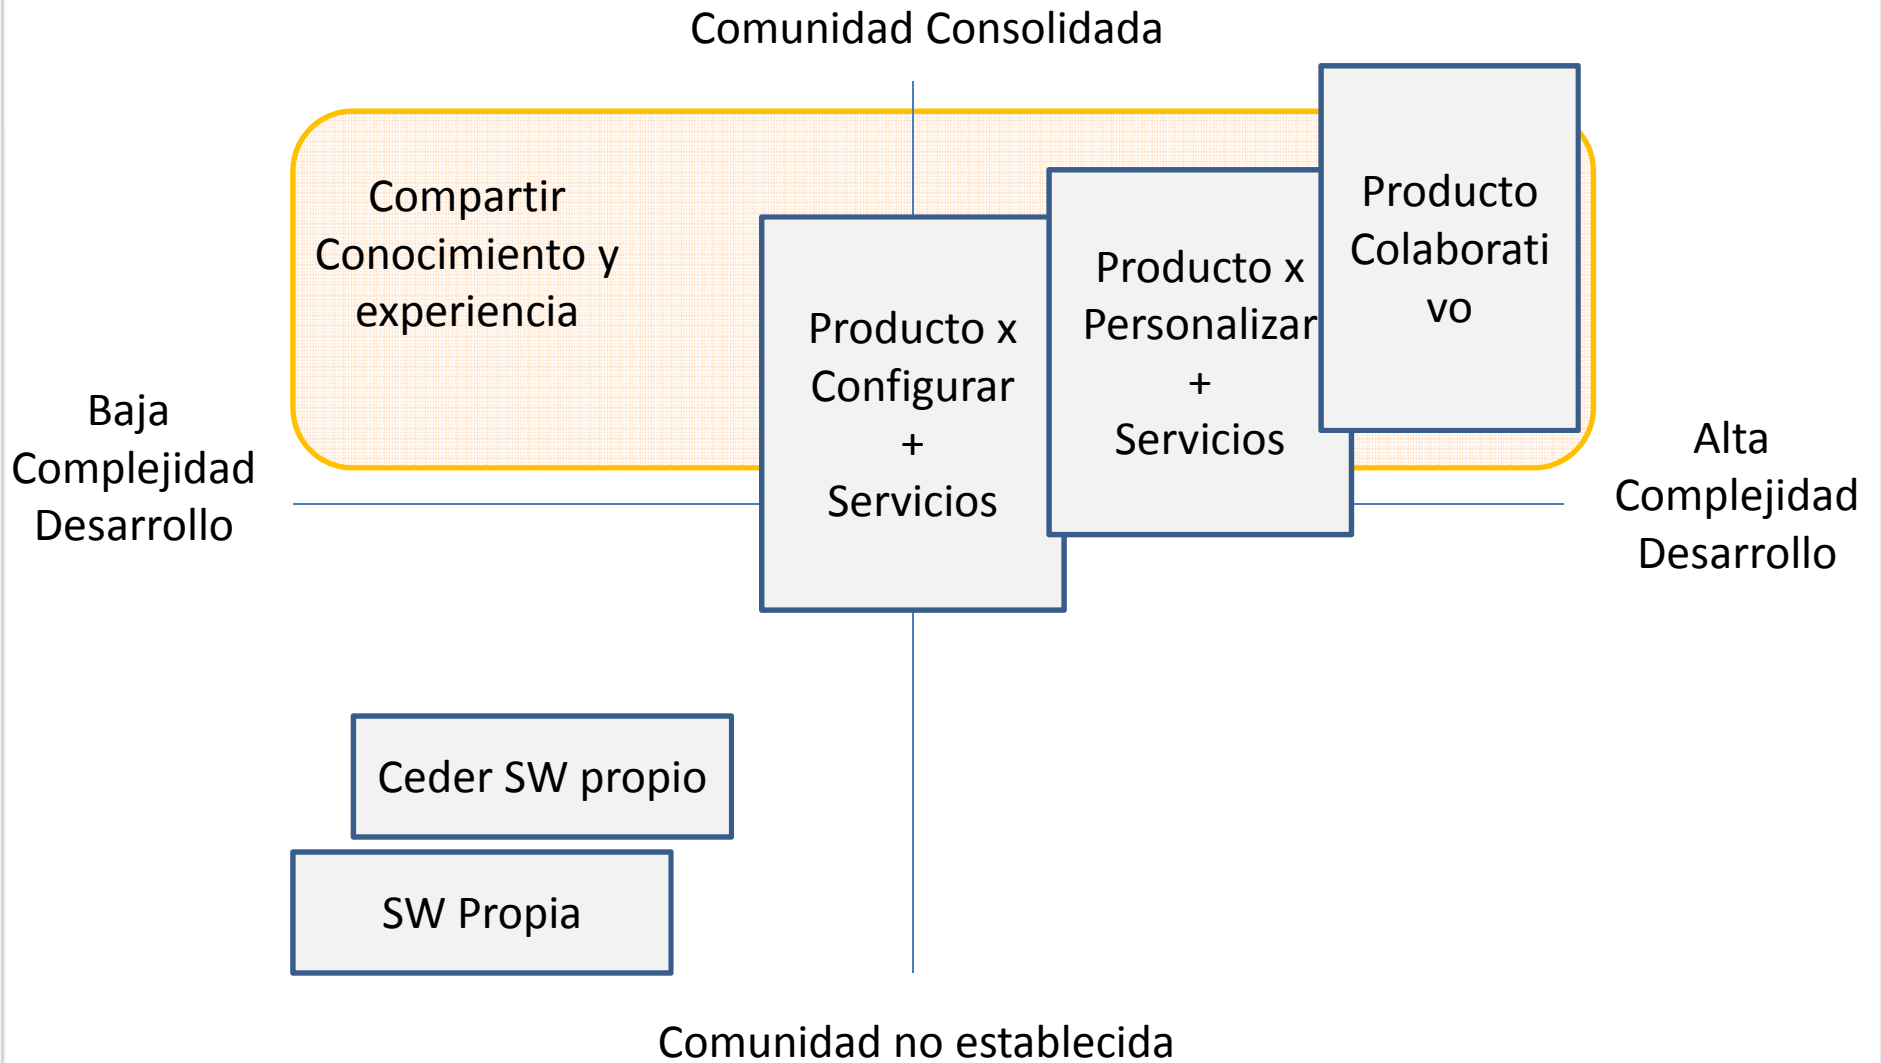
Comunidad Consolidada

Compartir Conocimiento y experiencia

Producto Colaborati vo

Producto x Personalizar + Servicios

Producto x Configurar + Servicios

Baja Complejidad Desarrollo

Alta Complejidad Desarrollo

Ceder SW propio

SW Propia

Comunidad no establecida